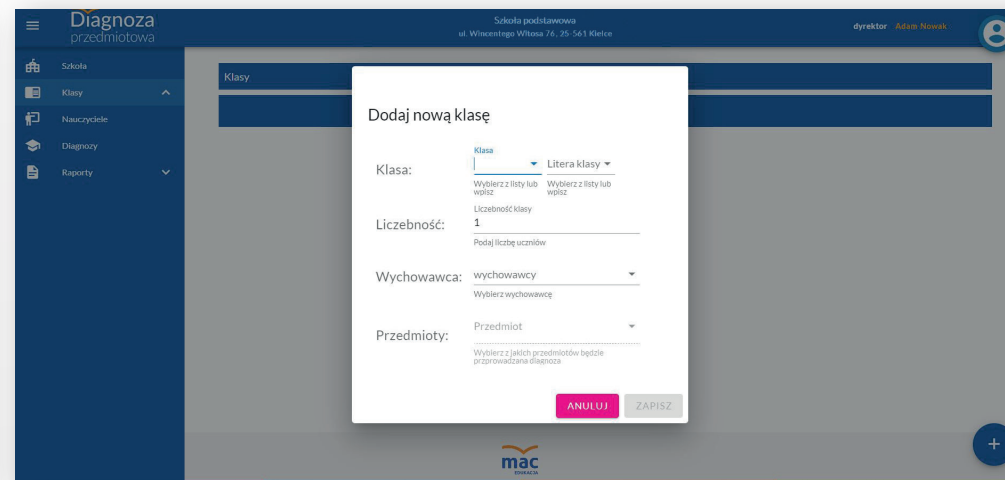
Diagnoza
przedmiotowa

Szkoła podstawowa
ul. Wincentego Witosa 76, 25-561 Kielce

dyrektor Adam Nowak

Szkoła
Klasy
Nauczyciele
Diagnozy
Raporty

Klasy

Dodaj nową klasę

Klasa:
Klasa
Wybierz z listy lub wpisz
Litera klasy
Wybierz z listy lub wpisz

Liczebność:
Liczebność klasy
1
Podaj liczbę uczniów

Wychowawca:
wychowawcy
Wybierz wychowawcę

Przedmioty:
Przedmiot
Wybierz z jakich przedmiotów będzie przeprowadzana diagnoza

ANULUJ
ZAPISZ

mac
EDUKACJA